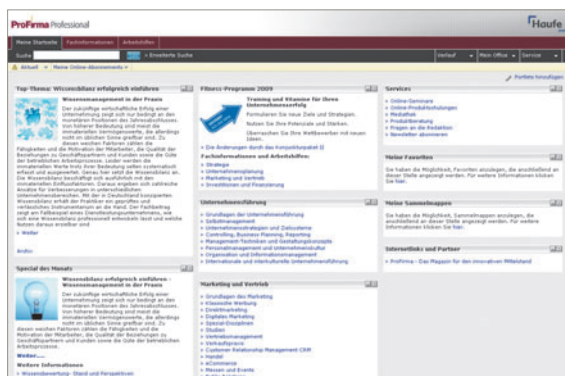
ProFirma Professional

Haufe

Meine Startseite | Fachinformationen | Arbeitshilfen

Suche | » Erweiterte Suche

Verlauf | Mein Office | Service

Aktuell | Meine Online-Abonnements

Portlets hinzufügen

Top-Thema: Wissensbilanz erfolgreich einführen

Wissensmanagement in der Praxis

Der zukünftige wirtschaftliche Erfolg einer Unternehmung zeigt sich nur bedingt an den monetären Positionen des Jahresabschlusses. Von hoherer Bedeutung sind meist die immateriellen Vermögenswerte, die allerdings nicht in der Bilanz erfasst sind. Zu diesen weichen Faktoren zählen die Fähigkeiten und die Motivation der Mitarbeiter, die Qualität der Beziehungen zu Geschäftspartnern und Kunden sowie die Güte der betrieblichen Arbeitsprozesse. Leider werden die immateriellen Werte trotz ihrer Bedeutung selten systematisch erfasst und ausgewertet. Genau hier setzt die Wissensbilanz an. Die Wissensbilanz beschäftigt sich ausführlich mit den immateriellen Erfolgsfaktoren. Daraus ergeben sich zahlreiche Ansätze für Verbesserungen in unterschiedlichen Unternehmensbereichen. Mit der in Deutschland konzipierten Wissensbilanz erhält die Praxis ein geprüftes und verlässliches Instrumentarium an die Hand. Der Fachbeitrag zeigt am Fallbeispiel eines Dienstleistungsunternehmens, wie sich eine Wissensbilanz professionell erstellen lässt und welche Nutzen daraus erwachsen.

» Weiter

Archiv

Special des Monats

Wissensbilanz erfolgreich einführen - Wissensmanagement in der Praxis

Der zukünftige wirtschaftliche Erfolg einer Unternehmung zeigt sich nur bedingt an den monetären Positionen des Jahresabschlusses. Von hoherer Bedeutung sind meist die immateriellen Vermögenswerte, die allerdings nicht in der Bilanz erfasst sind. Zu diesen weichen Faktoren zählen die Fähigkeiten und die Motivation der Mitarbeiter, die Qualität der Beziehungen zu Geschäftspartnern und Kunden sowie die Güte der betrieblichen Arbeitsprozesse.

Weiter...

Weitere Informationen

» Wissensbewertung- Stand und Perspektiven

Fitness-Programm 2009

Training und Vitamine für Ihren Unternehmenserfolg

Formulieren Sie neue Ziele und Strategien.

Nutzen Sie Ihre Potenziale und Stärken.

Überraschen Sie Ihre Wettbewerber mit neuen Ideen.

» Die Änderungen durch das Konjunkturpaket II

Fachinformationen und Arbeitshilfen:

» Strategie
» Unternehmensplanung
» Marketing und Vertrieb
» Investitionen und Finanzierung

Unternehmensführung

» Grundlagen der Unternehmensführung
» Selbstmanagement
» Unternehmensstrategien und Zielsysteme
» Controlling, Business Planning, Reporting
» Management-Techniken und Gestaltungskonzepte
» Personalmanagement und Unternehmenskultur
» Organisation und Informationsmanagement
» Internationale und interkulturelle Unternehmensführung

Marketing und Vertrieb

» Grundlagen des Marketing
» Klassische Werbung
» Direktmarketing
» Digitales Marketing
» Spezial-Disziplinen
» Studien
» Vertriebsmanagement
» Verkaufspraxis
» Customer Relationship Management CRM
» Handel
» eCommerce
» Messen und Events

Services

» Online-Seminare
» Online-Produktschulungen
» Mediathek
» Produktberatung
» Fragen an die Redaktion
» Newsletter abonnieren

Meine Favoriten

Sie haben die Möglichkeit, Favoriten anzulegen, die anschließend an dieser Stelle angezeigt werden. Für weitere Informationen klicken Sie hier.

Meine Sammelmappen

Sie haben die Möglichkeit, Sammelmappen anzulegen, die anschließend an dieser Stelle angezeigt werden. Für weitere Informationen klicken Sie hier.

Internetlinks und Partner

» ProFirma - Das Magazin für den innovativen Mittelstand